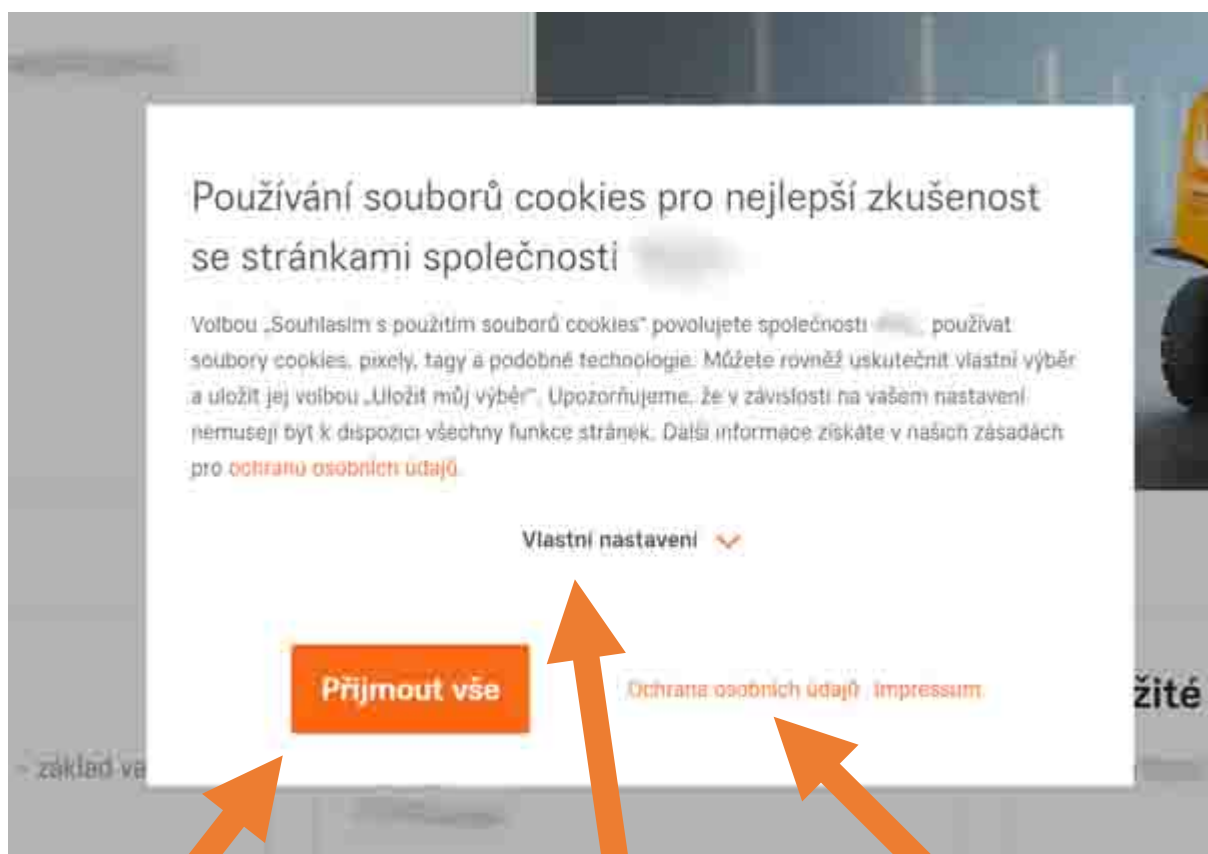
Používání souborů cookies pro nejlepší zkušenost se stránkami společnosti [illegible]

Volbou „Souhlasím s použitím souborů cookies" povolujete společnosti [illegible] používat soubory cookies, pixely, tagy a podobné technologie. Můžete rovněž uskutečnit vlastní výběr a uložit jej volbou „Uložit můj výběr". Upozorňujeme, že v závislosti na vašem nastavení nemusejí být k dispozici všechny funkce stránek. Další informace získáte v našich zásadách pro ochranu osobních údajů.

Vlastní nastavení

Přijmout vše

Ochrana osobních údajů Impressum

žité

- základ va